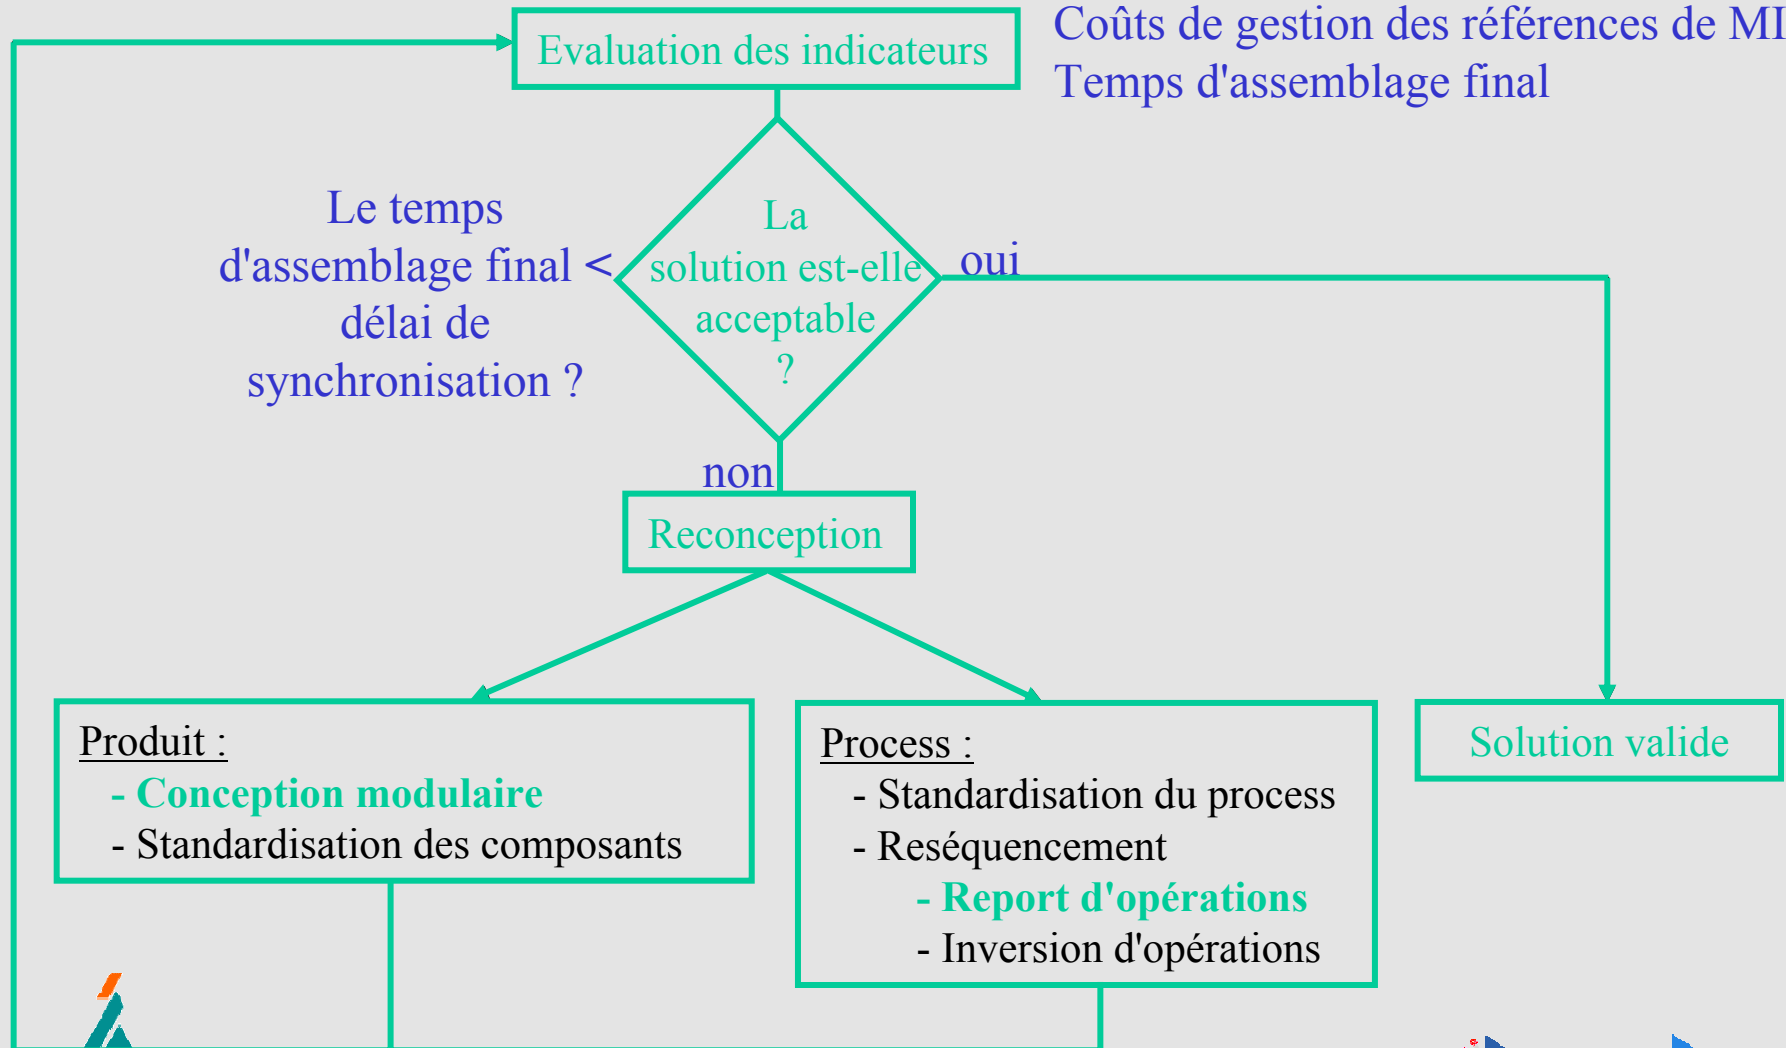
Evaluation des indicateurs

Coûts de gestion des références de MI
Temps d'assemblage final

Le temps d'assemblage final < délai de synchronisation ?

La solution est-elle acceptable ?

oui

non

Reconception

Solution valide

Produit :
- Conception modulaire
- Standardisation des composants

Process :
- Standardisation du process
- Reséquencement
- Report d'opérations
- Inversion d'opérations